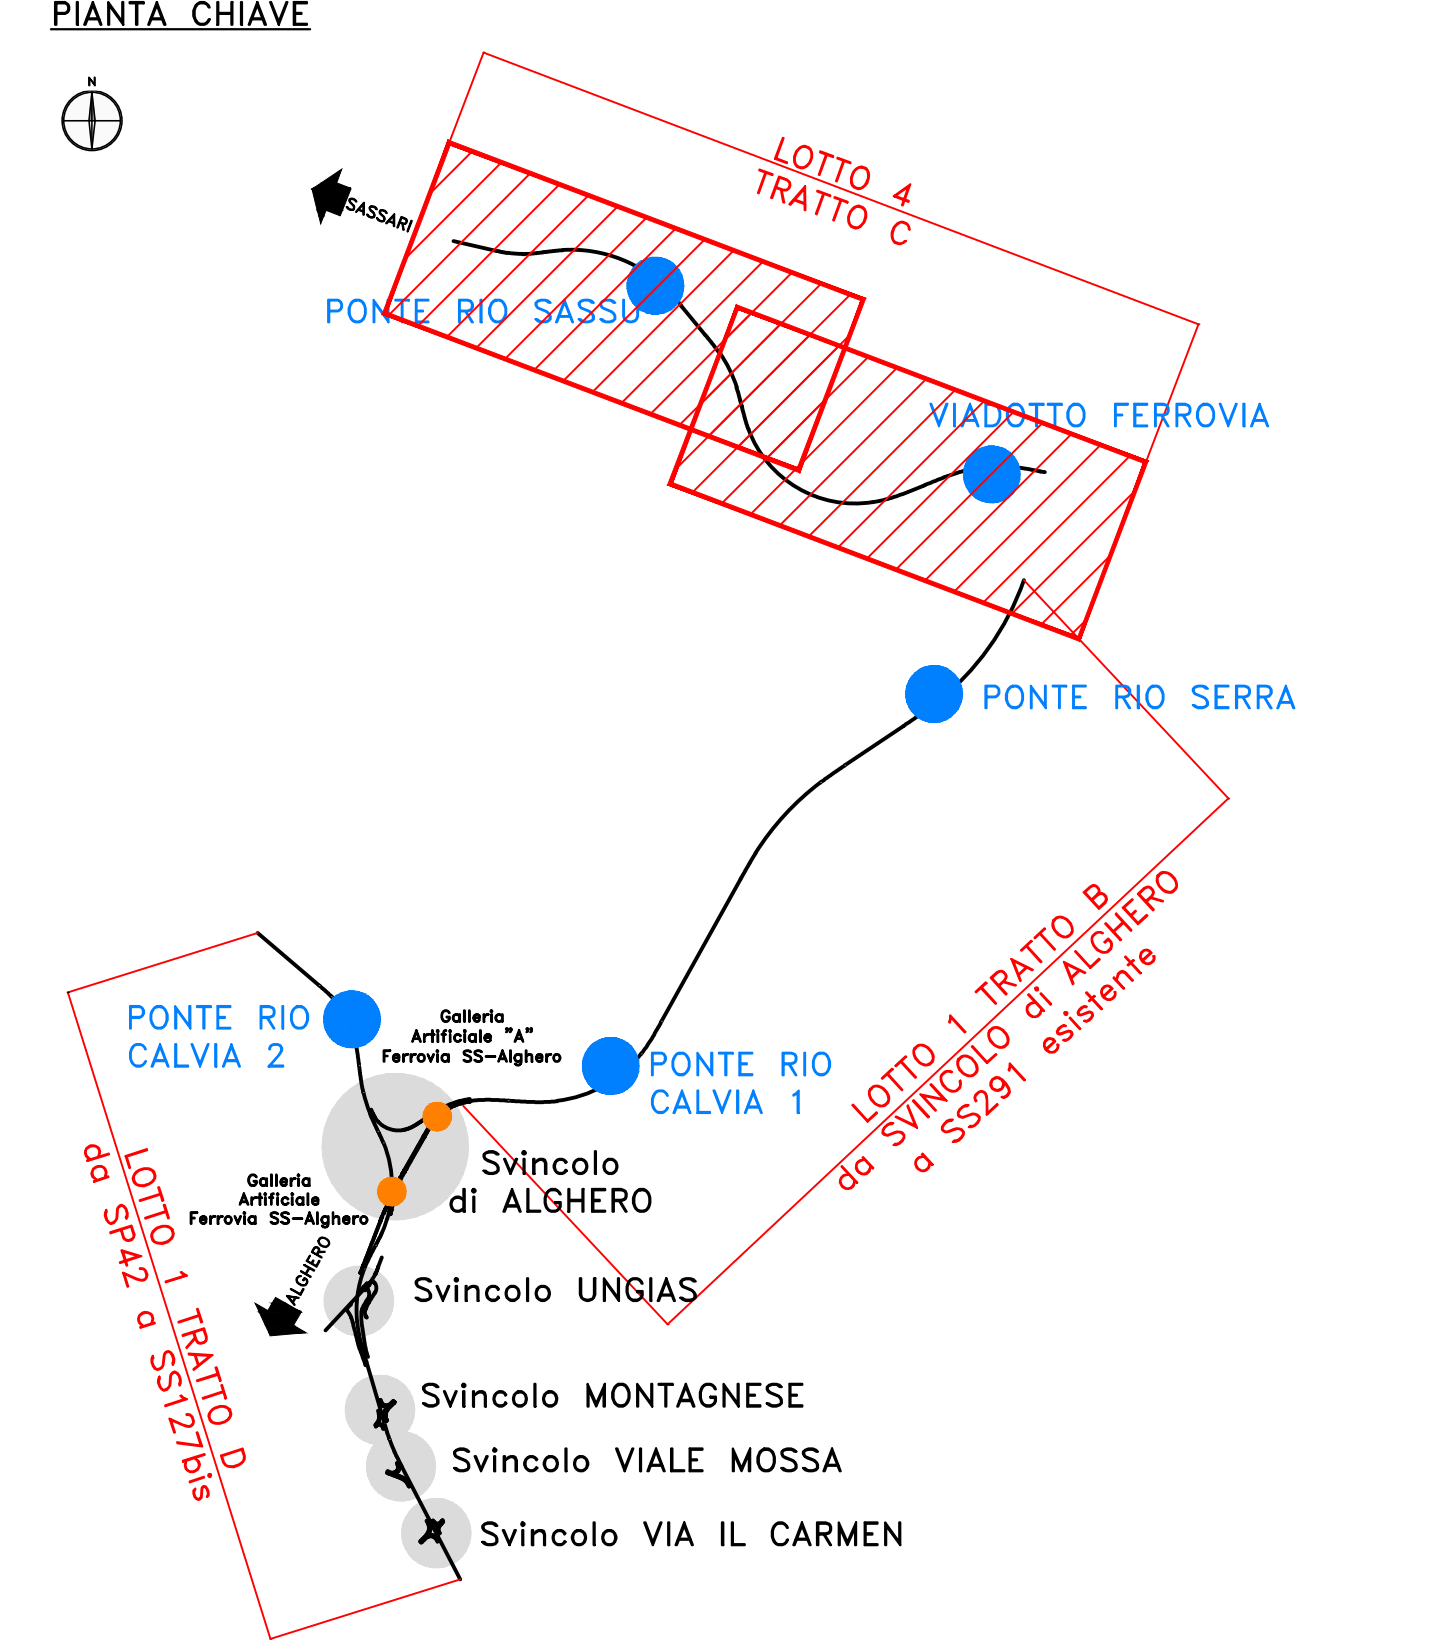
PIANTA CHIAVE

N

SASSARI

LOTTO 4
TRATTO C

PONTE RIO SASSU

VIADOTTO FERROVIA

PONTE RIO SERRA

LOTTO 1 TRATTO B
da SVINCOLO di ALGHERO
a SS291 esistente

PONTE RIO CALVIA 2

Galleria Artificiale "A" Ferrovia SS–Alghero

PONTE RIO CALVIA 1

Svincolo di ALGHERO

Galleria Artificiale Ferrovia SS–Alghero

LOTTO 1 TRATTO D
da SP42 a SS127bis

ALGHERO

Svincolo UNGIAS

Svincolo MONTAGNESE

Svincolo VIALE MOSSA

Svincolo VIA IL CARMEN